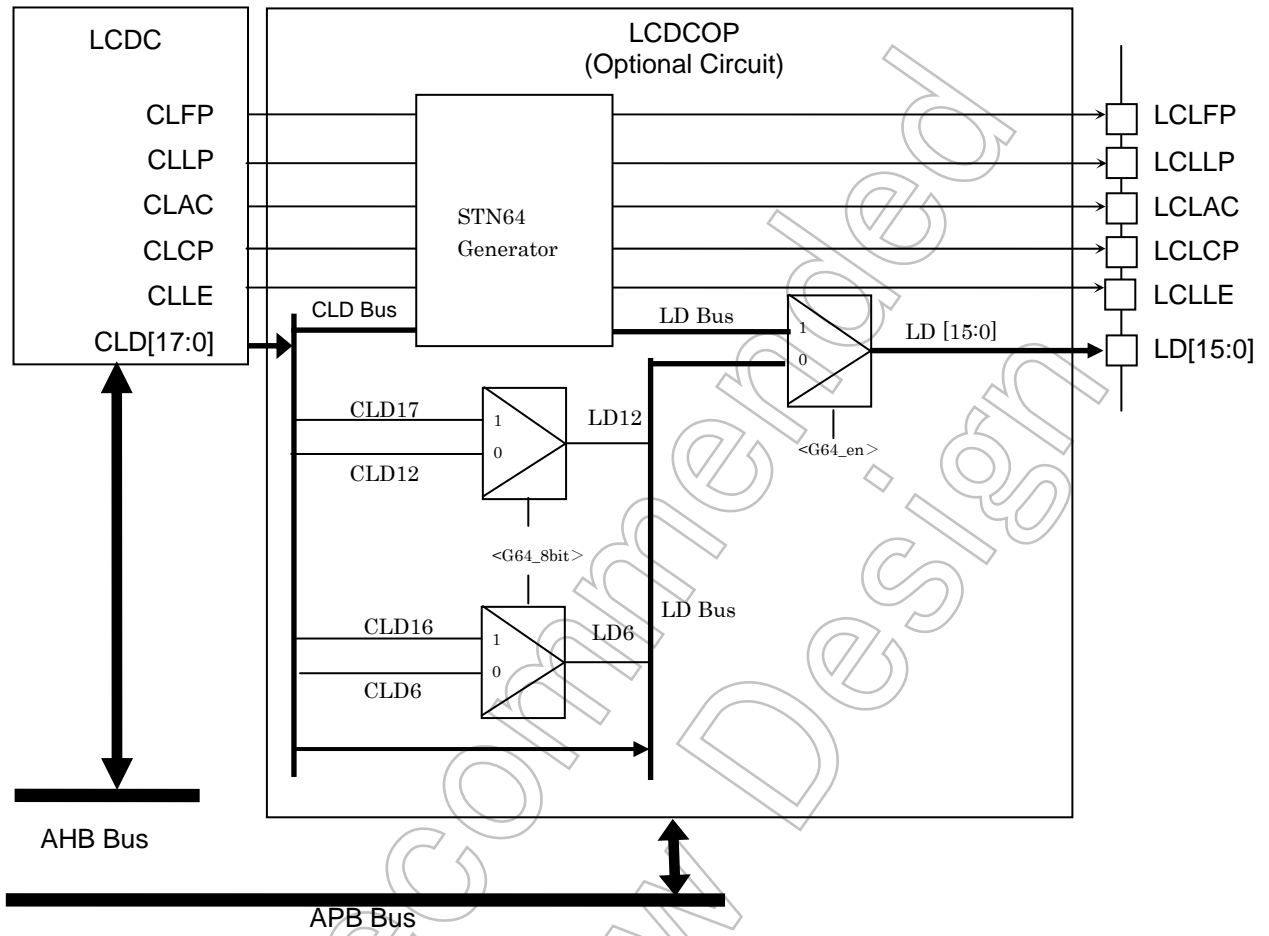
LCDC

CLFP
CLLP
CLAC
CLCP
CLLE
CLD[17:0]

LCDCOP
(Optional Circuit)

STN64
Generator

CLD Bus

LD Bus

1
0

LD [15:0]

<G64_en>

CLD17
CLD12

1
0

LD12

<G64_8bit>

CLD16
CLD6

1
0

LD6

LD Bus

LCLFP
LCLLP
LCLAC
LCLCP
LCLLE
LD[15:0]

AHB Bus

APB Bus

Not Recommended for New Design